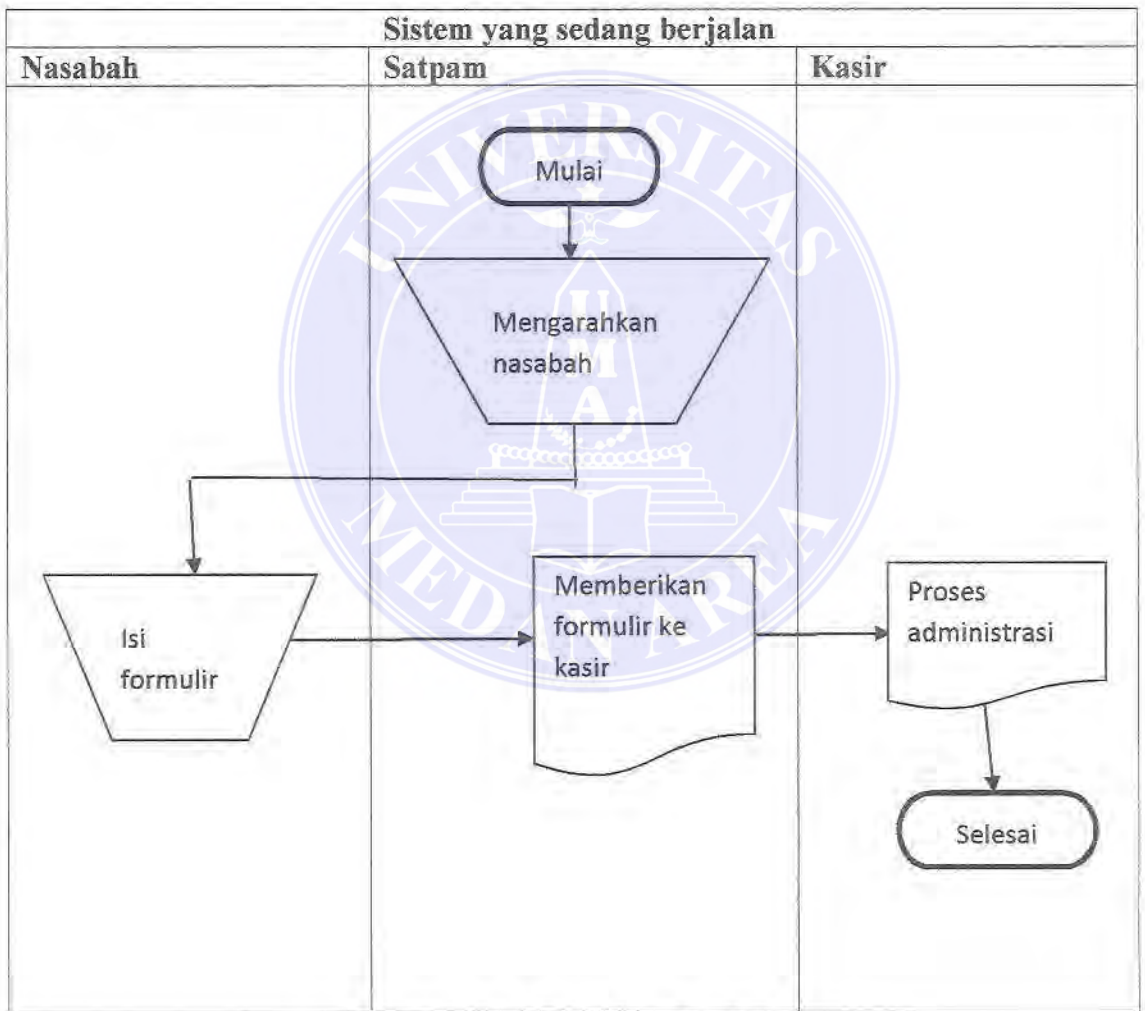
Sistem yang sedang berjalan

| Nasabah | Satpam | Kasir |
|---|---|---|

Mulai

Mengarahkan nasabah

Isi formulir

Memberikan formulir ke kasir

Proses administrasi

Selesai

UNIVERSITAS MEDAN AREA

U M A